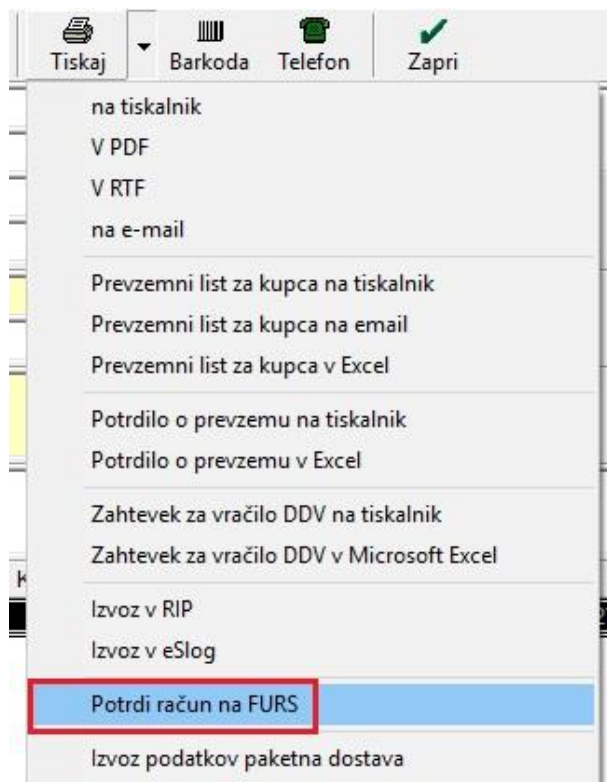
Tiskaj
Barkoda
Telefon
Zapri

na tiskalnik
V PDF
V RTF
na e-mail

Prevzemni list za kupca na tiskalnik
Prevzemni list za kupca na email
Prevzemni list za kupca v Excel

Potrdilo o prevzemu na tiskalnik
Potrdilo o prevzemu v Excel

Zahtevek za vračilo DDV na tiskalnik
Zahtevek za vračilo DDV v Microsoft Excel

Izvoz v RIP
Izvoz v eSlog

Potrdi račun na FURS

Izvoz podatkov paketna dostava